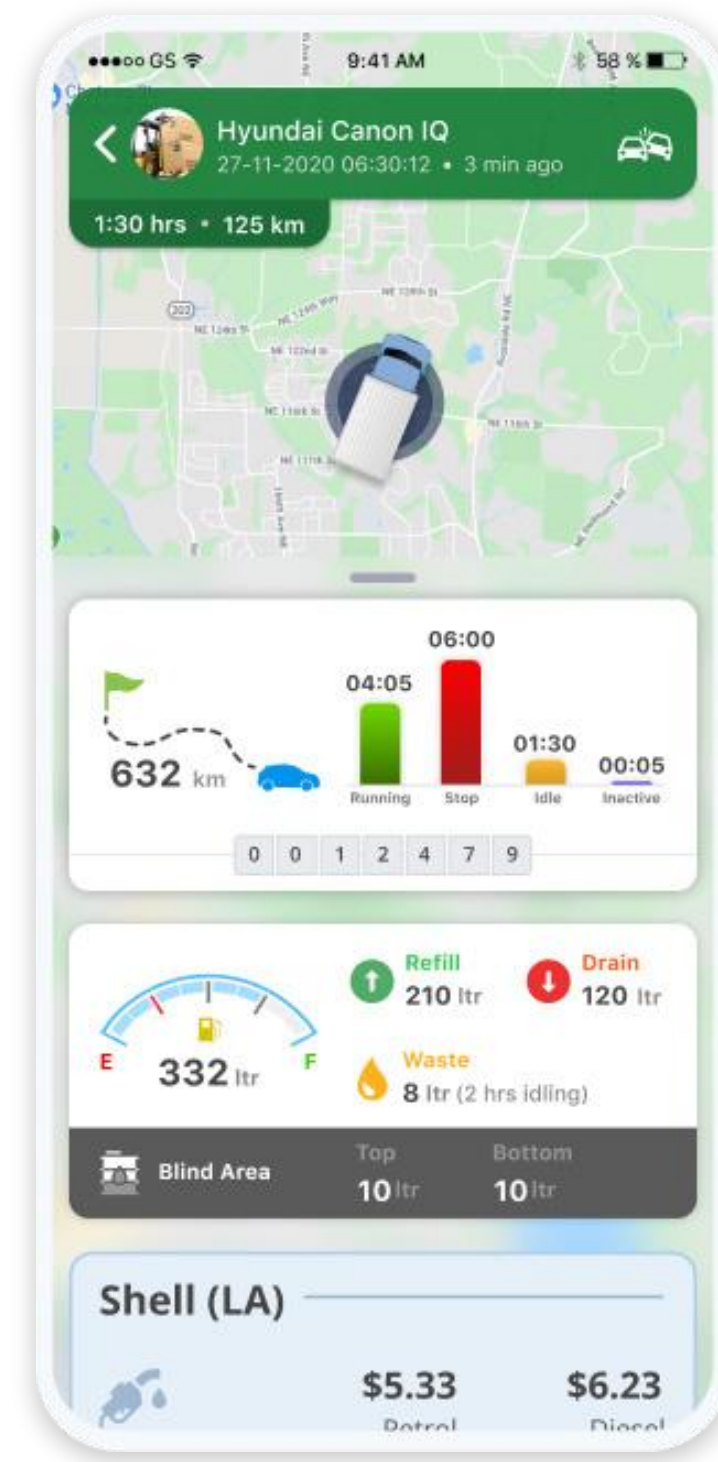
●●●○○ GS 9:41 AM 58 %

Hyundai Canon IQ
27-11-2020 06:30:12 • 3 min ago

1:30 hrs • 125 km

632 km

04:05 Running
06:00 Stop
01:30 Idle
00:05 Inactive

0 0 1 2 4 7 9

E F
332 ltr

Refill
210 ltr

Drain
120 ltr

Waste
8 ltr (2 hrs idling)

Blind Area
Top
10 ltr
Bottom
10 ltr

Shell (LA)

$5.33
Petrol

$6.23
Diesel